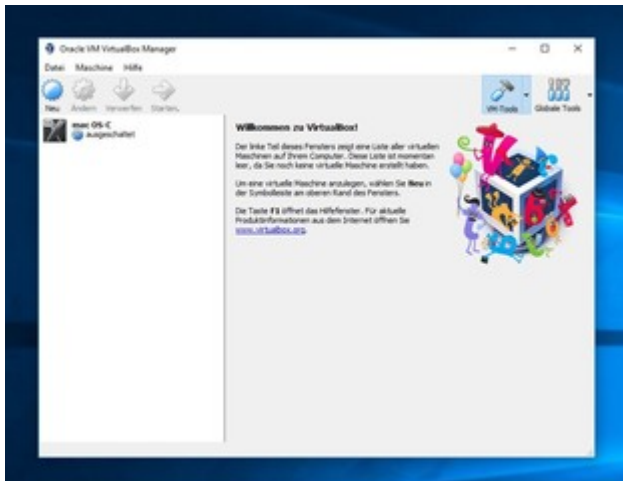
Oracle VM VirtualBox Manager

Datei Maschine Hilfe

Neu Ändern Verwerfen Starten

VM-Tools Globale Tools

mac OS-C
ausgeschaltet

Willkommen zu VirtualBox!

Der linke Teil dieses Fensters zeigt eine Liste aller virtuellen Maschinen auf Ihrem Computer. Diese Liste ist momentan leer, da Sie noch keine virtuelle Maschine erstellt haben.

Um eine virtuelle Maschine anzulegen, wählen Sie **Neu** in der Symbolleiste am oberen Rand des Fensters.

Die Taste **F1** öffnet das Hilfefenster. Für aktuelle Produktinformationen aus dem Internet öffnen Sie www.virtualbox.org.